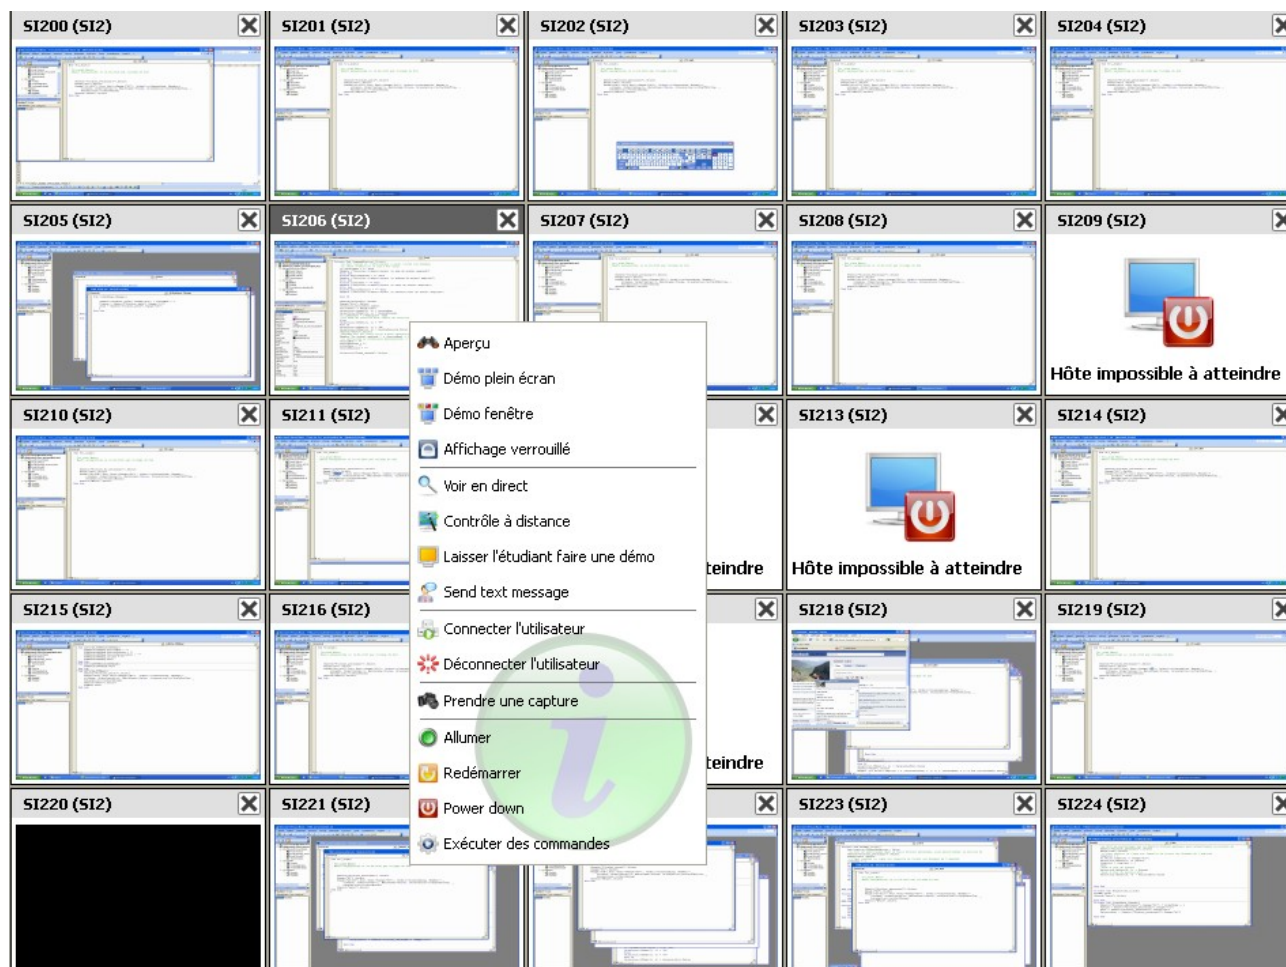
SI200 (SI2)
SI201 (SI2)
SI202 (SI2)
SI203 (SI2)
SI204 (SI2)

SI205 (SI2)
SI206 (SI2)
SI207 (SI2)
SI208 (SI2)
SI209 (SI2)
Hôte impossible à atteindre

SI210 (SI2)
SI211 (SI2)
teindre
SI213 (SI2)
Hôte impossible à atteindre
SI214 (SI2)

SI215 (SI2)
SI216 (SI2)
teindre
SI218 (SI2)
SI219 (SI2)

SI220 (SI2)
SI221 (SI2)
SI223 (SI2)
SI224 (SI2)

Aperçu
Démo plein écran
Démo fenêtre
Affichage verrouillé
Voir en direct
Contrôle à distance
Laisser l'étudiant faire une démo
Send text message
Connecter l'utilisateur
Déconnecter l'utilisateur
Prendre une capture
Allumer
Redémarrer
Power down
Exécuter des commandes